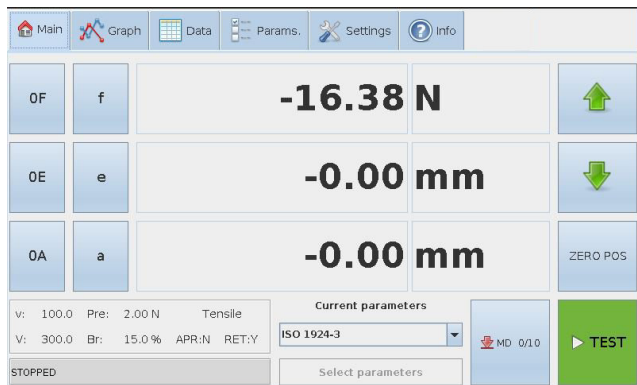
Main Graph Data Params. Settings Info

0F f -16.38 N

0E e -0.00 mm

0A a -0.00 mm

ZERO POS

v: 100.0 Pre: 2.00 N Tensile
V: 300.0 Br: 15.0 % APR:N RET:Y

Current parameters
ISO 1924-3

MD 0/10

TEST

STOPPED

Select parameters